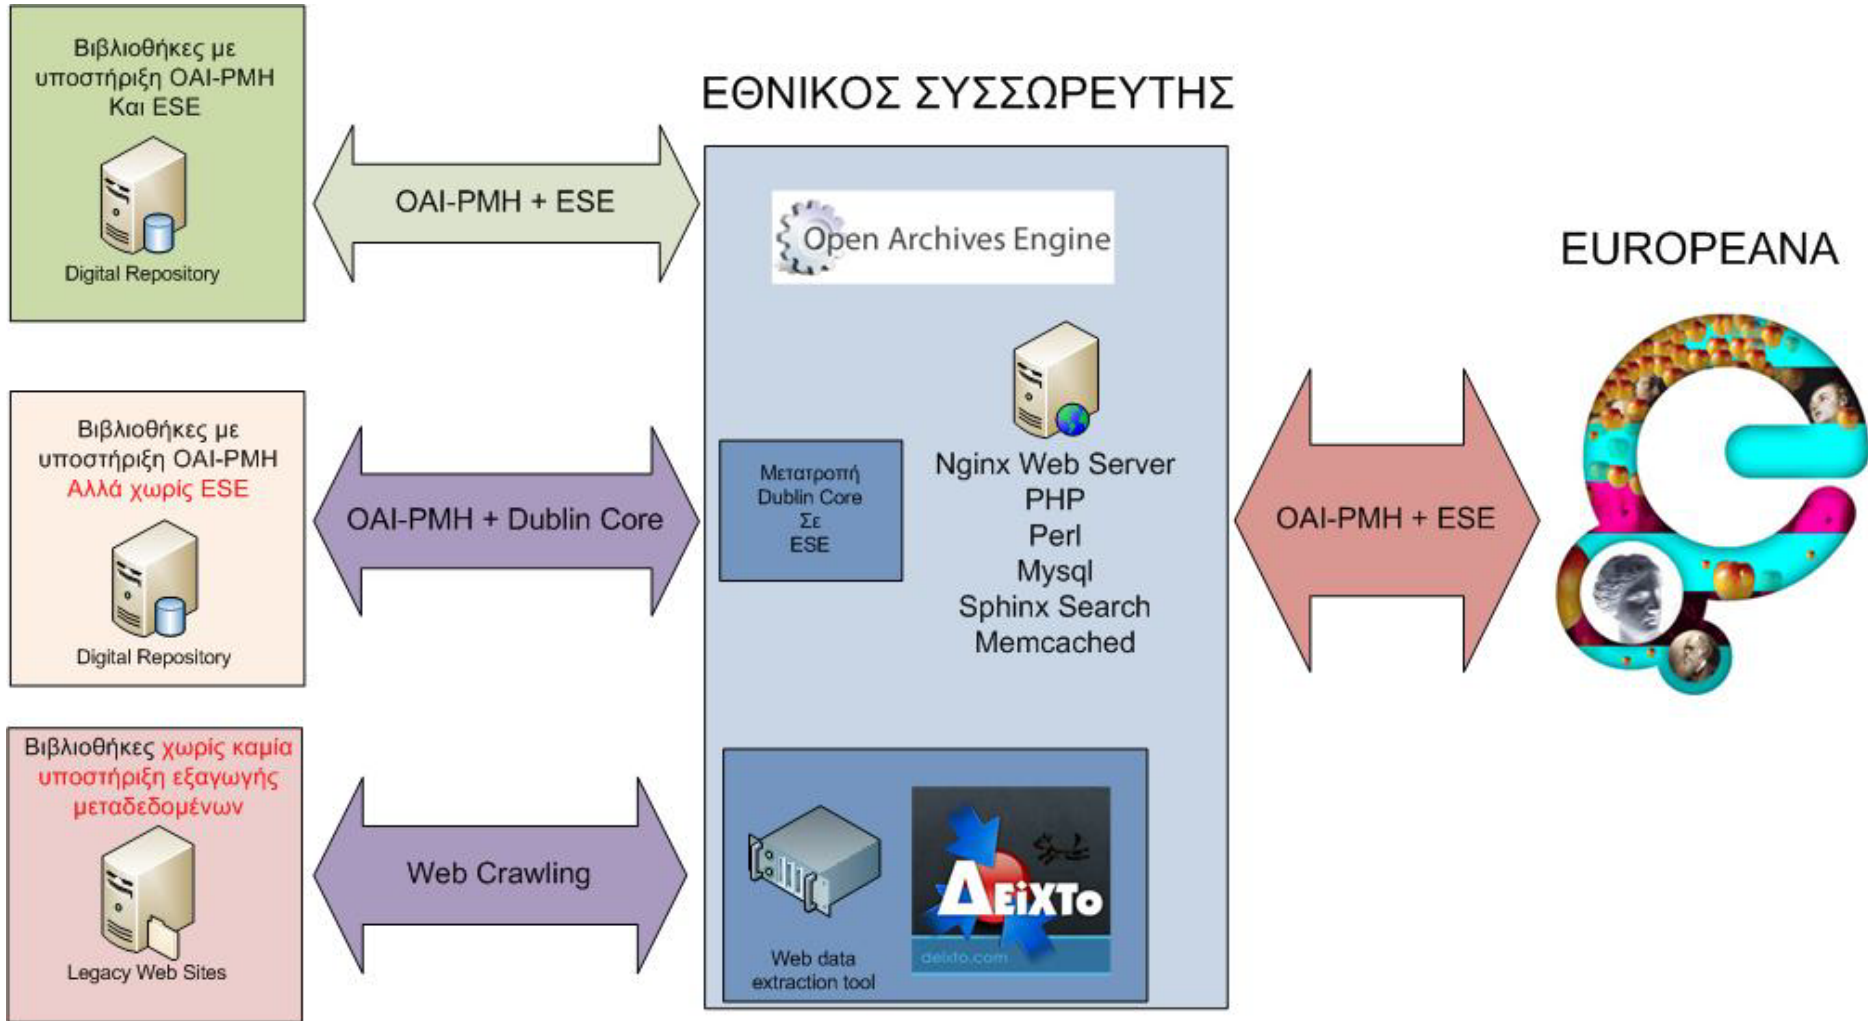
Βιβλιοθήκες με υποστήριξη OAI-PMH Και ESE

Digital Repository

OAI-PMH + ESE

ΕΘΝΙΚΟΣ ΣΥΣΣΩΡΕΥΤΗΣ

Open Archives Engine

EUROPEANA

Βιβλιοθήκες με υποστήριξη OAI-PMH Αλλά χωρίς ESE

Digital Repository

OAI-PMH + Dublin Core

Μετατροπή Dublin Core Σε ESE

Nginx Web Server
PHP
Perl
Mysql
Sphinx Search
Memcached

OAI-PMH + ESE

Βιβλιοθήκες χωρίς καμία υποστήριξη εξαγωγής μεταδεδομένων

Legacy Web Sites

Web Crawling

Web data extraction tool

ΔΕiXTo

deixto.com